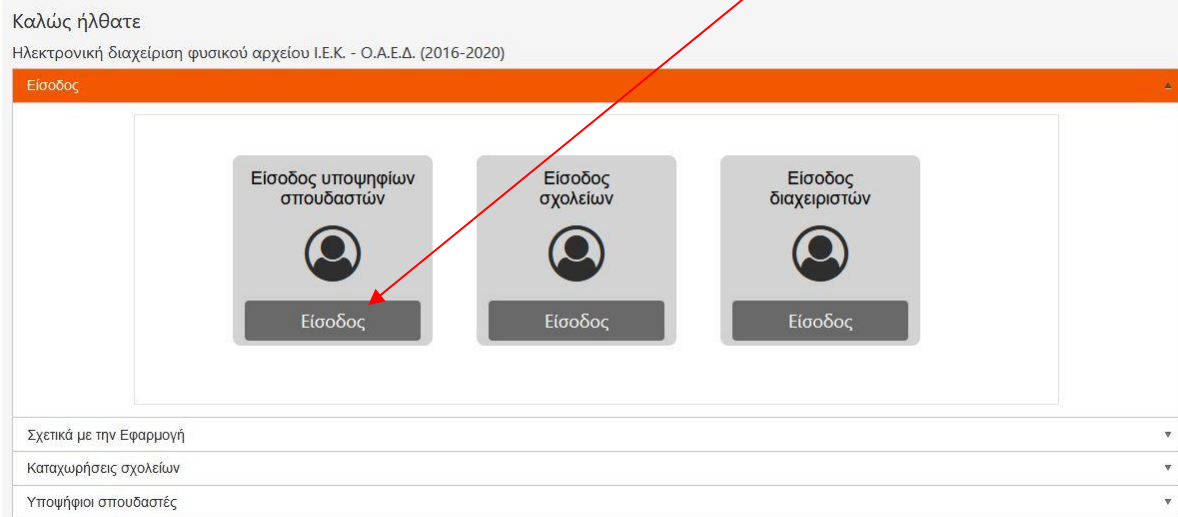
Καλώς ήλθατε

Ηλεκτρονική διαχείριση φυσικού αρχείου Ι.Ε.Κ. - Ο.Α.Ε.Δ. (2016-2020)

Είσοδος

Είσοδος υποψηφίων σπουδαστών

Είσοδος

Είσοδος σχολείων

Είσοδος

Είσοδος διαχειριστών

Είσοδος

Σχετικά με την Εφαρμογή

Καταχωρήσεις σχολείων

Υποψήφιοι σπουδαστές